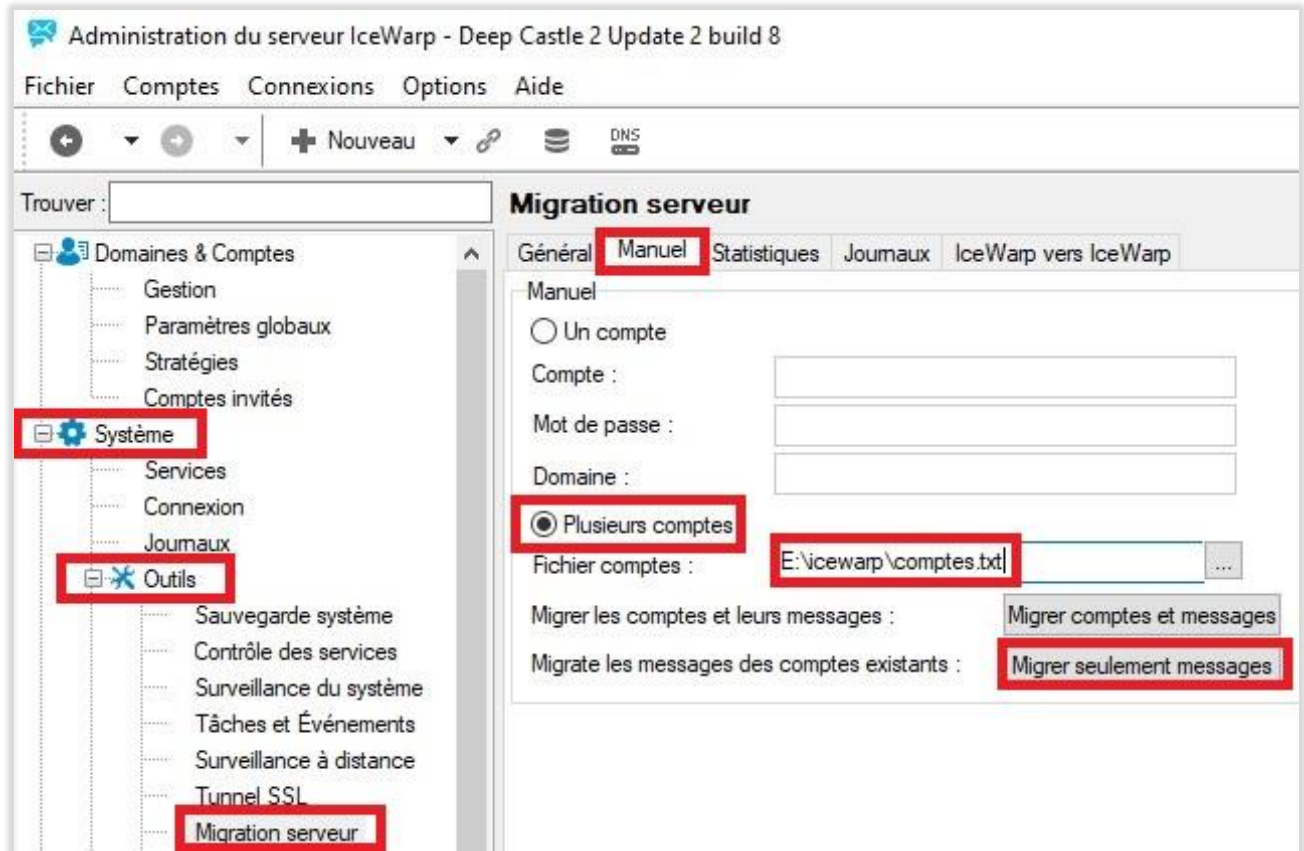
Administration du serveur IceWarp - Deep Castle 2 Update 2 build 8

Fichier Comptes Connexions Options Aide

Nouveau

DNS

Trouver :

Domaines & Comptes
Gestion
Paramètres globaux
Stratégies
Comptes invités
Système
Services
Connexion
Journaux
Outils
Sauvegarde système
Contrôle des services
Surveillance du système
Tâches et Événements
Surveillance à distance
Tunnel SSL
Migration serveur

Migration serveur

Général | Manuel | Statistiques | Journaux | IceWarp vers IceWarp

Manuel

Un compte

Compte :

Mot de passe :

Domaine :

Plusieurs comptes

Fichier comptes : E:\icewarp\comptes.txt ...

Migrer les comptes et leurs messages : Migrer comptes et messages

Migrate les messages des comptes existants : Migrer seulement messages